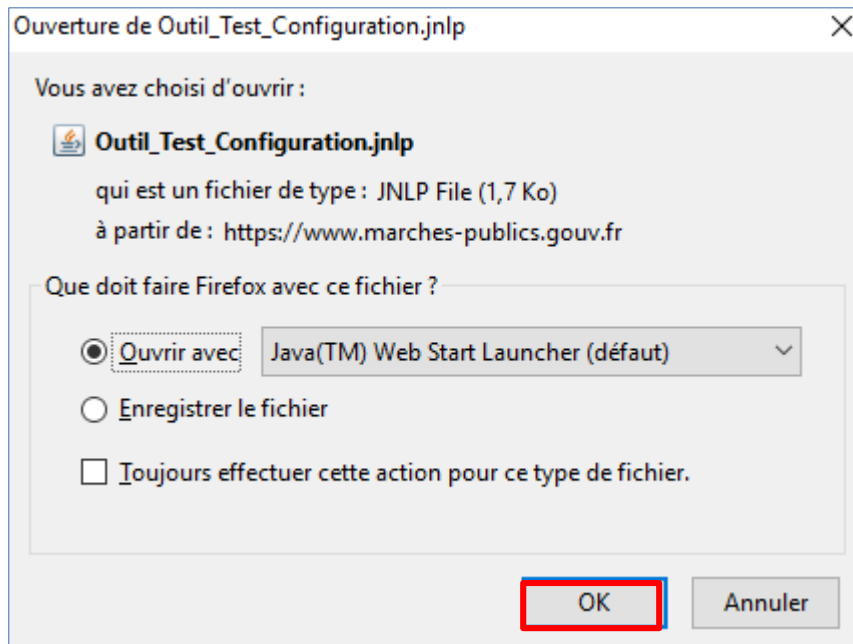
Ouverture de Outil_Test_Configuration.jnlp

Vous avez choisi d'ouvrir :

Outil_Test_Configuration.jnlp

qui est un fichier de type : JNLP File (1,7 Ko)

à partir de : https://www.marches-publics.gouv.fr

Que doit faire Firefox avec ce fichier ?

Ouvrir avec Java(TM) Web Start Launcher (défaut)

Enregistrer le fichier

Toujours effectuer cette action pour ce type de fichier.

OK

Annuler